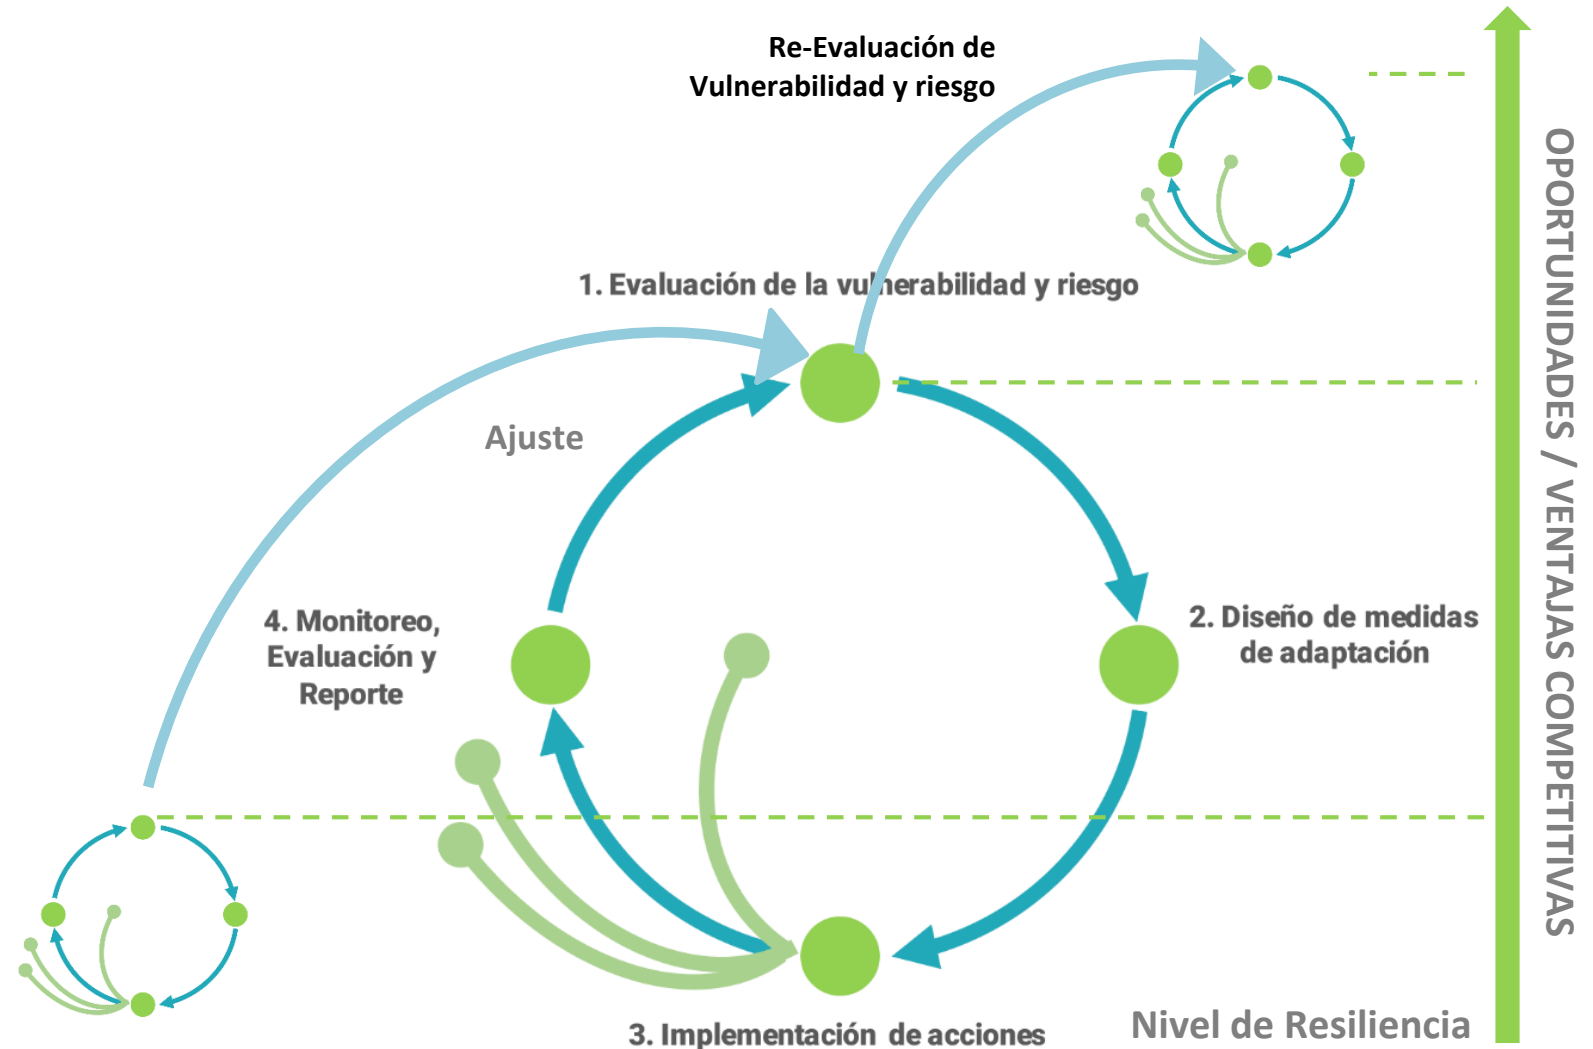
Re-Evaluación de Vulnerabilidad y riesgo

1. Evaluación de la vulnerabilidad y riesgo

Ajuste

2. Diseño de medidas de adaptación

4. Monitoreo, Evaluación y Reporte

3. Implementación de acciones

Nivel de Resiliencia

OPORTUNIDADES / VENTAJAS COMPETITIVAS